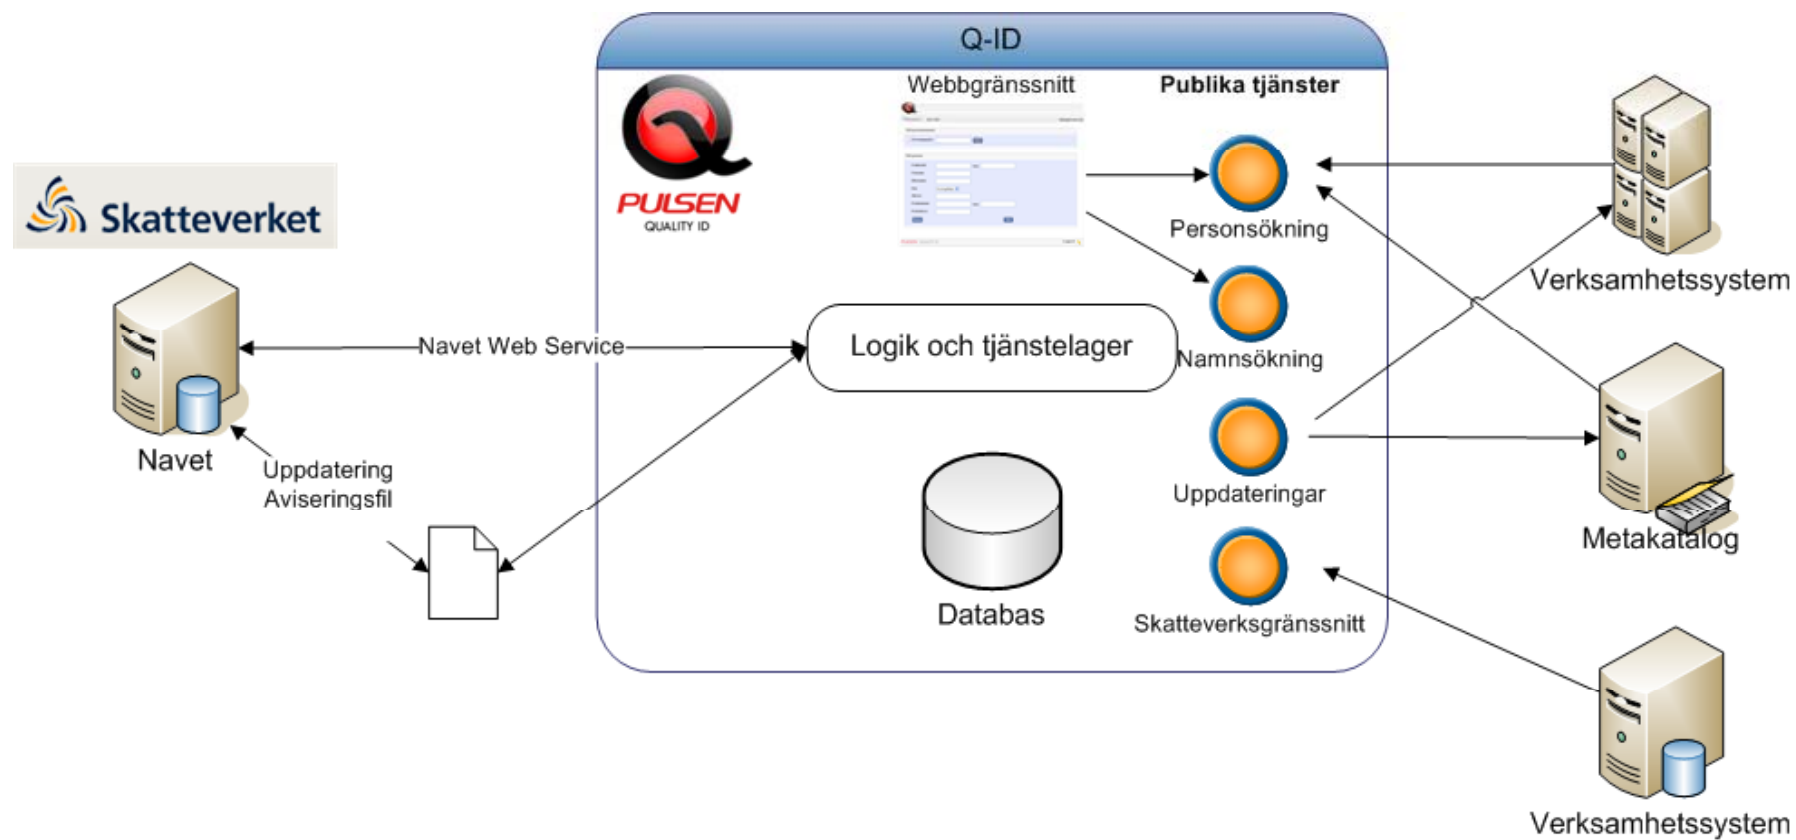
Q-ID

PULSEN
QUALITY ID

Webbgränssnitt

Publika tjänster

Skatteverket

Personsökning

Verksamhetssystem

Navet Web Service

Logik och tjänstelager

Namnsökning

Navet

Uppdatering
Aviseringsfil

Uppdateringar

Metakatalog

Databas

Skatteverksgränssnitt

Verksamhetssystem